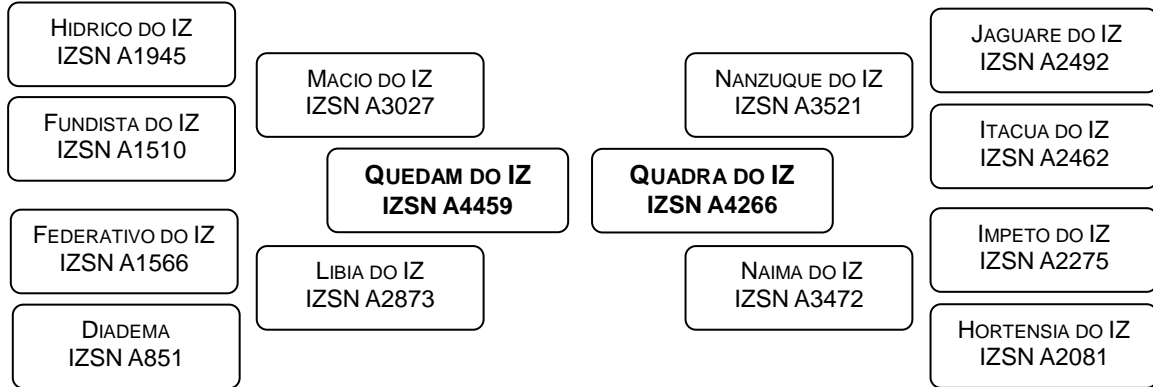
Hidrico do IZ
IZSN A1945

Fundista do IZ
IZSN A1510

Federativo do IZ
IZSN A1566

Diadema
IZSN A851

Macio do IZ
IZSN A3027

Quedam do IZ
IZSN A4459

Libia do IZ
IZSN A2873

Nanzuque do IZ
IZSN A3521

Quadra do IZ
IZSN A4266

Naima do IZ
IZSN A3472

Jaguare do IZ
IZSN A2492

Itacua do IZ
IZSN A2462

Impeto do IZ
IZSN A2275

Hortensia do IZ
IZSN A2081